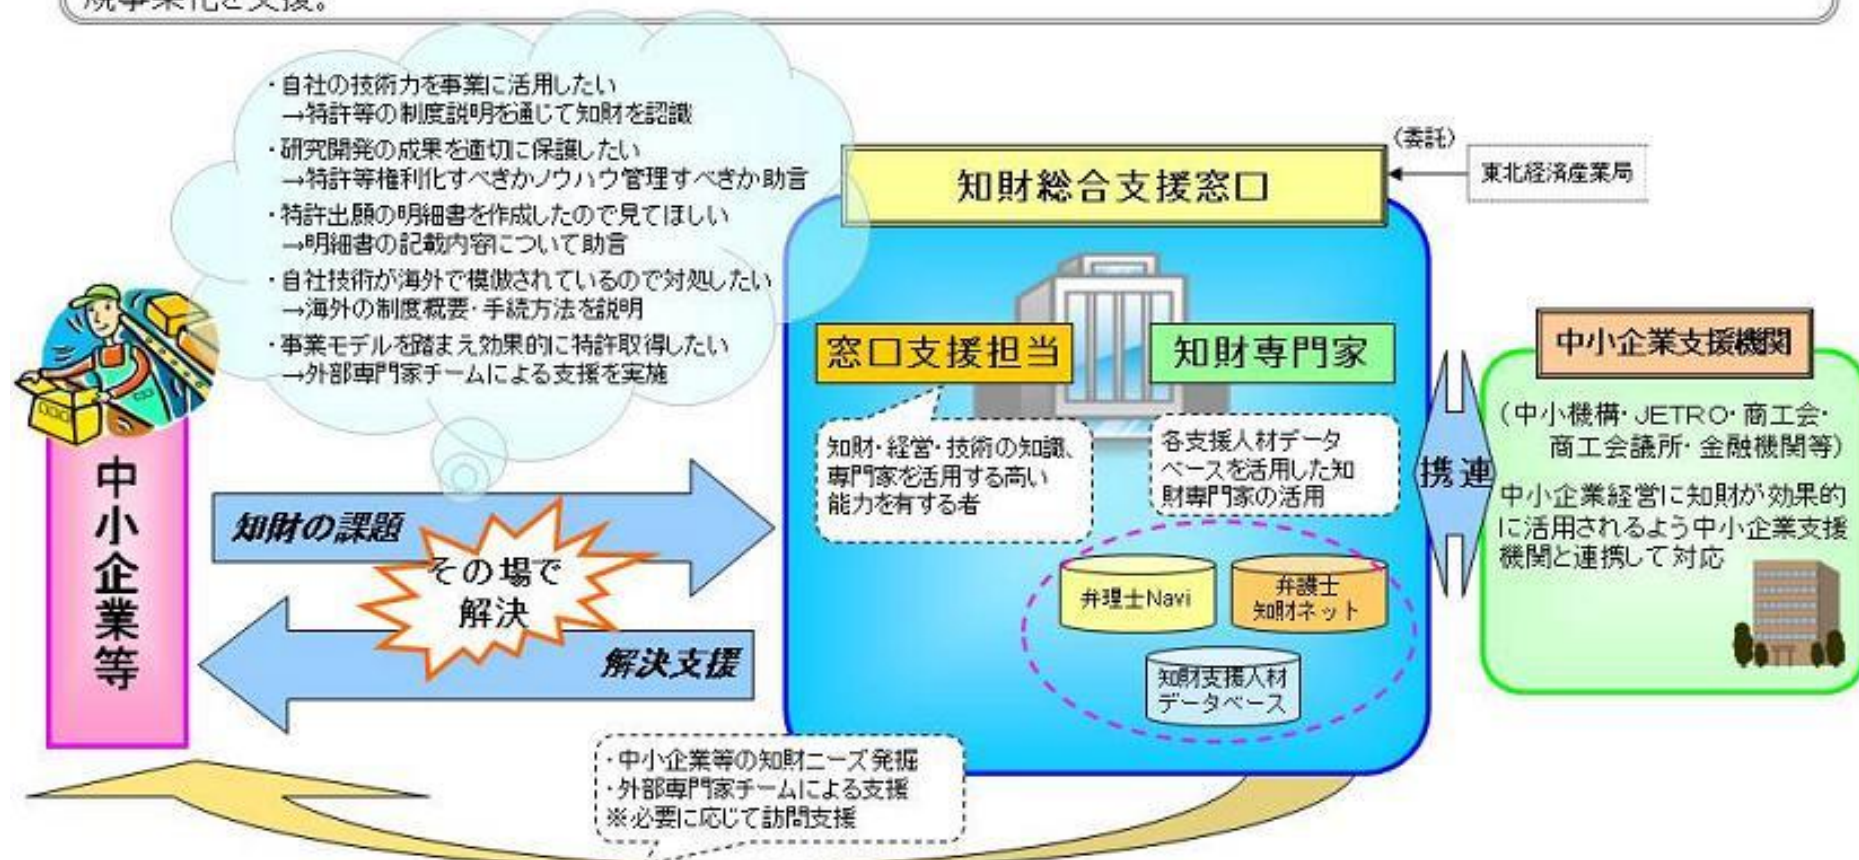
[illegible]事業化を支援。

・自社の技術力を事業に活用したい
→特許等の制度説明を通じて知財を認識
・研究開発の成果を適切に保護したい
→特許等権利化すべきかノウハウ管理すべきか助言
・特許出願の明細書を作成したので見てほしい
→明細書の記載内容について助言
・自社技術が海外で模倣されているので対処したい
→海外の制度概要・手続方法を説明
・事業モデルを踏まえ効果的に特許取得したい
→外部専門家チームによる支援を実施

中小企業等

知財の課題

その場で解決

解決支援

（委託）

東北経済産業局

知財総合支援窓口

窓口支援担当

知財専門家

知財・経営・技術の知識、専門家を活用する高い能力を有する者

各支援人材データベースを活用した知財専門家の活用

弁理士Navi

弁護士知財ネット

知財支援人材データベース

携連

中小企業支援機関

（中小機構・JETRO・商工会・商工会議所・金融機関等）

中小企業経営に知財が効果的に活用されるよう中小企業支援機関と連携して対応

・中小企業等の知財ニーズ発掘
・外部専門家チームによる支援
※必要に応じて訪問支援